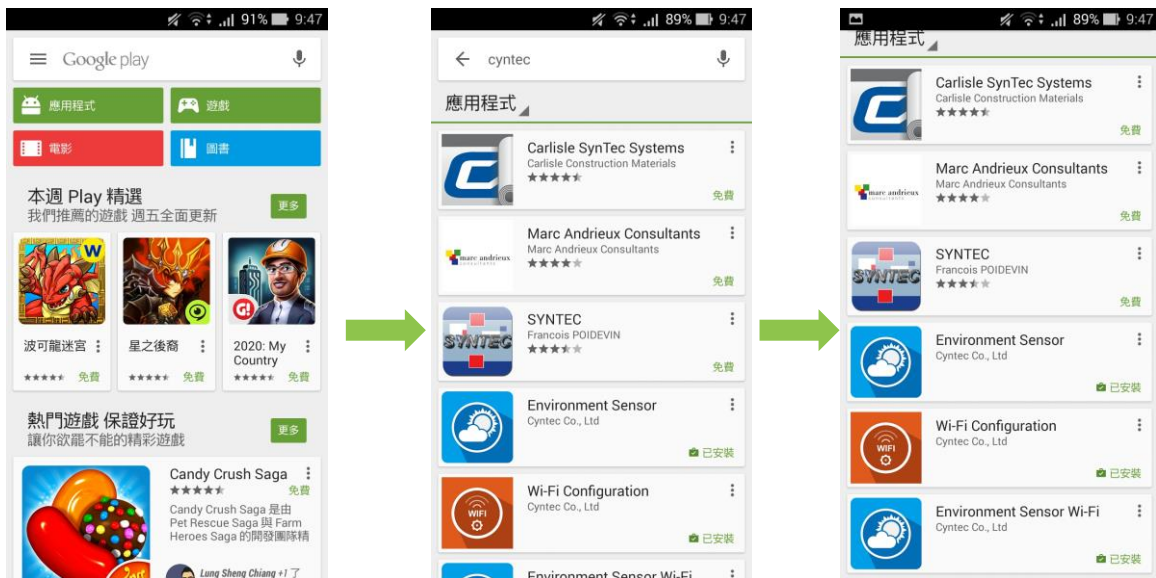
91% 9:47

Google play

應用程式

遊戲

電影

圖書

本週 Play 精選
我們推薦的遊戲 週五全面更新

更多

W

波可龍迷宮

免費

星之後裔

免費

G!

2020: My Country

免費

熱門遊戲 保證好玩
讓你欲罷不能的精彩遊戲

更多

Candy Crush Saga

免費

Candy Crush Saga 是由 Pet Rescue Saga 與 Farm Heroes Saga 的開發團隊精

Lung Sheng Chiang +1 了

89% 9:47

cyntec

應用程式

Carlisle SynTec Systems
Carlisle Construction Materials
免費

marc andrieux consultants

Marc Andrieux Consultants
Marc Andrieux Consultants
免費

SYNTEC

SYNTEC
Francois POIDEVIN
免費

Environment Sensor
Cyntec Co., Ltd
已安裝

WIFI

Wi-Fi Configuration
Cyntec Co., Ltd
已安裝

Environment Sensor Wi-Fi

89% 9:47

應用程式

Carlisle SynTec Systems
Carlisle Construction Materials
免費

marc andrieux consultants

Marc Andrieux Consultants
Marc Andrieux Consultants
免費

SYNTEC

SYNTEC
Francois POIDEVIN
免費

Environment Sensor
Cyntec Co., Ltd
已安裝

WIFI

Wi-Fi Configuration
Cyntec Co., Ltd
已安裝

Environment Sensor Wi-Fi
Cyntec Co., Ltd
已安裝